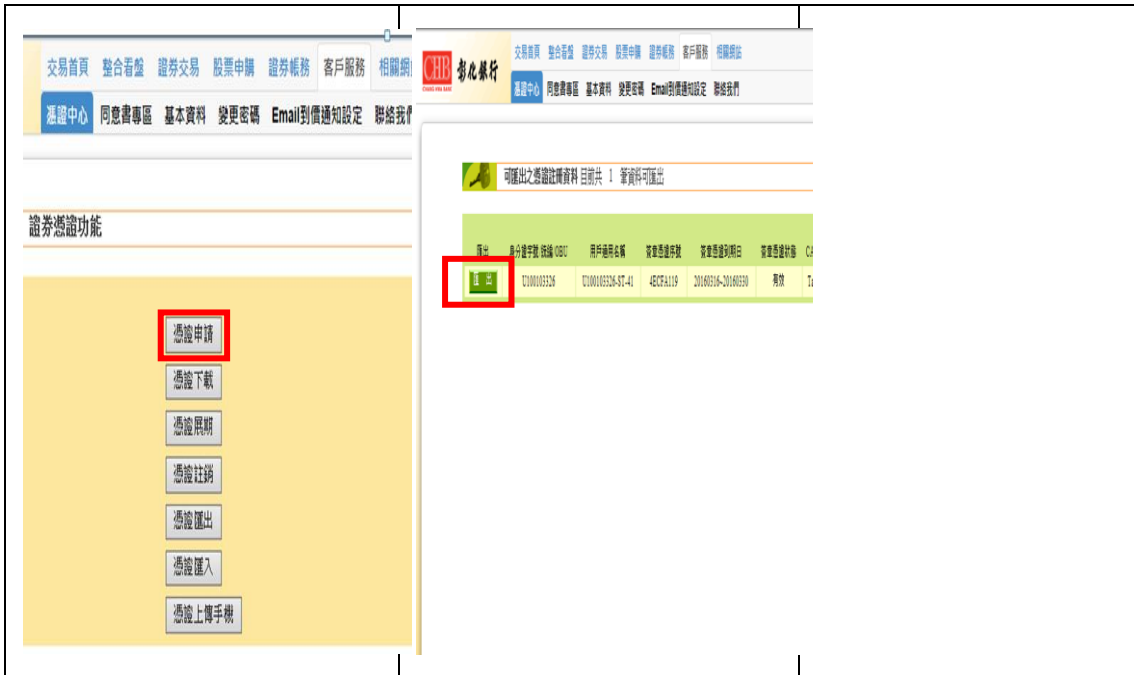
交易首頁 整合看盤 證券交易 股票申購 證券帳務 客戶服務 相關網

憑證中心 同意書專區 基本資料 變更密碼 Email到價通知設定 聯絡我們

證券憑證功能

憑證申請

憑證下載

憑證展期

憑證註銷

憑證匯出

憑證匯入

憑證上傳手機

CHB 彰化銀行 CHANG HWA BANK

交易首頁 整合看盤 證券交易 股票申購 證券帳務 客戶服務 相關網站

憑證中心 同意書專區 基本資料 變更密碼 Email到價通知設定 聯絡我們

可匯出之憑證註冊資料 目前共 1 筆資料可匯出

| 匯出 | 身分證字號/統編/OBU | 用戶通用名稱 | 簽章憑證序號 | 簽章憑證到期日 | 簽章憑證狀態 | CA |
|---|---|---|---|---|---|---|
| 匯出 | U100103326 | U100103326-ST-41 | 4ECFA119 | 20160316-20160330 | 有效 | Ta |